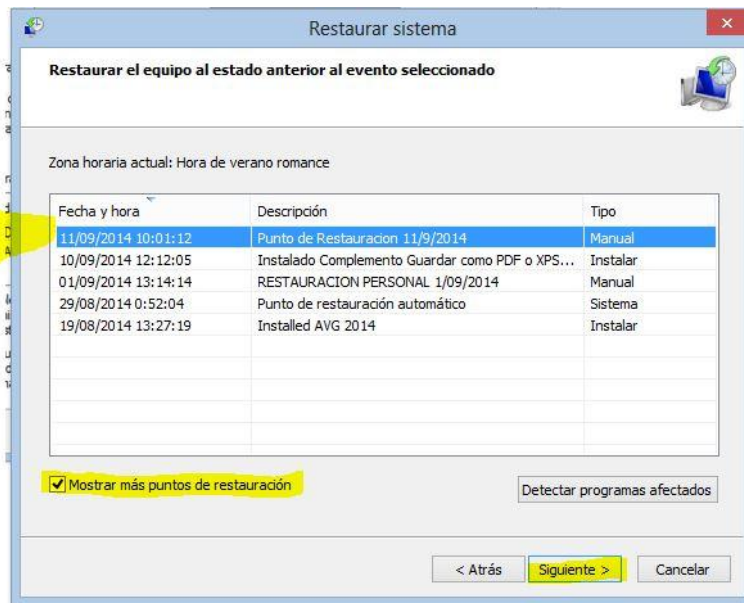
Restaurar sistema

Restaurar el equipo al estado anterior al evento seleccionado

Zona horaria actual: Hora de verano romance

| Fecha y hora | Descripción | Tipo |
|---|---|---|
| 11/09/2014 10:01:12 | Punto de Restauracion 11/9/2014 | Manual |
| 10/09/2014 12:12:05 | Instalado Complemento Guardar como PDF o XPS... | Instalar |
| 01/09/2014 13:14:14 | RESTAURACION PERSONAL 1/09/2014 | Manual |
| 29/08/2014 0:52:04 | Punto de restauración automático | Sistema |
| 19/08/2014 13:27:19 | Installed AVG 2014 | Instalar |

Mostrar más puntos de restauración

Detectar programas afectados

< Atrás

Siguiente >

Cancelar